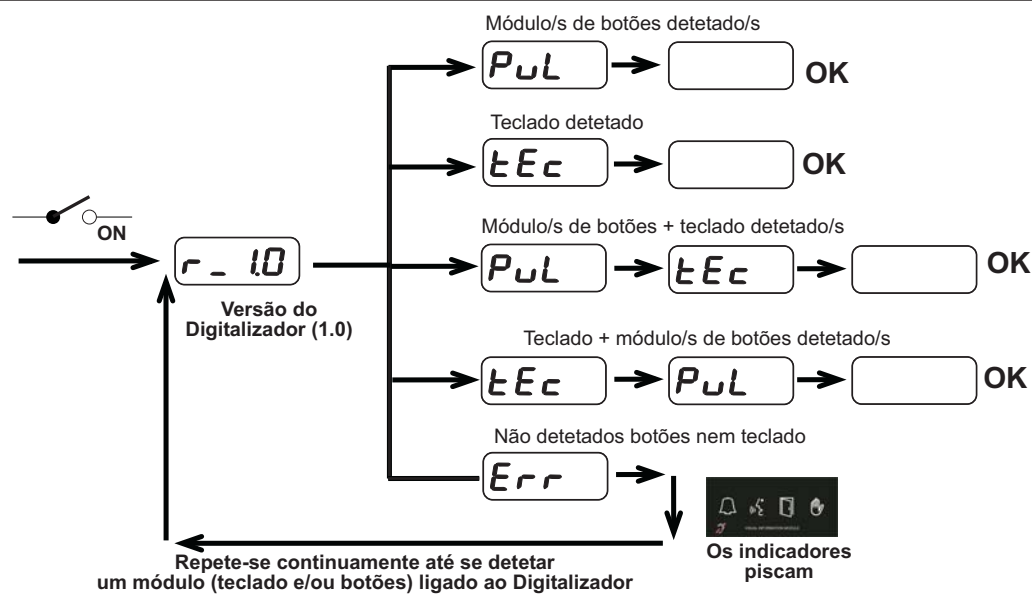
ON

r _ 1.0

Versão do Digitalizador (1.0)

Módulo/s de botões detetado/s

PuL

OK

Teclado detetado

tEc

OK

Módulo/s de botões + teclado detetado/s

PuL

tEc

OK

Teclado + módulo/s de botões detetado/s

tEc

PuL

OK

Não detetados botões nem teclado

Err

VISUAL INFORMATION MODULE

Os indicadores piscam

Repete-se continuamente até se detetar um módulo (teclado e/ou botões) ligado ao Digitalizador